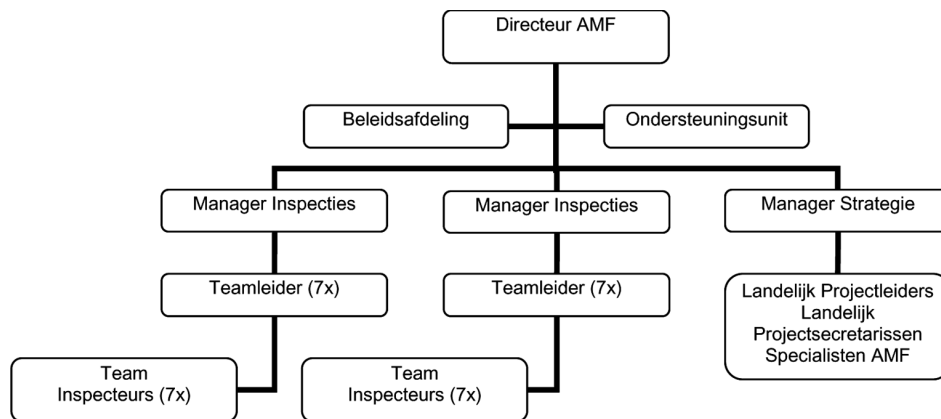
Directeur AMF

Beleidsafdeling

Ondersteuningsunit

Manager Inspecties

Manager Inspecties

Manager Strategie

Teamleider (7x)

Teamleider (7x)

Landelijk Projectleiders
Landelijk
Projectsecretarissen
Specialisten AMF

Team
Inspecteurs (7x)

Team
Inspecteurs (7x)